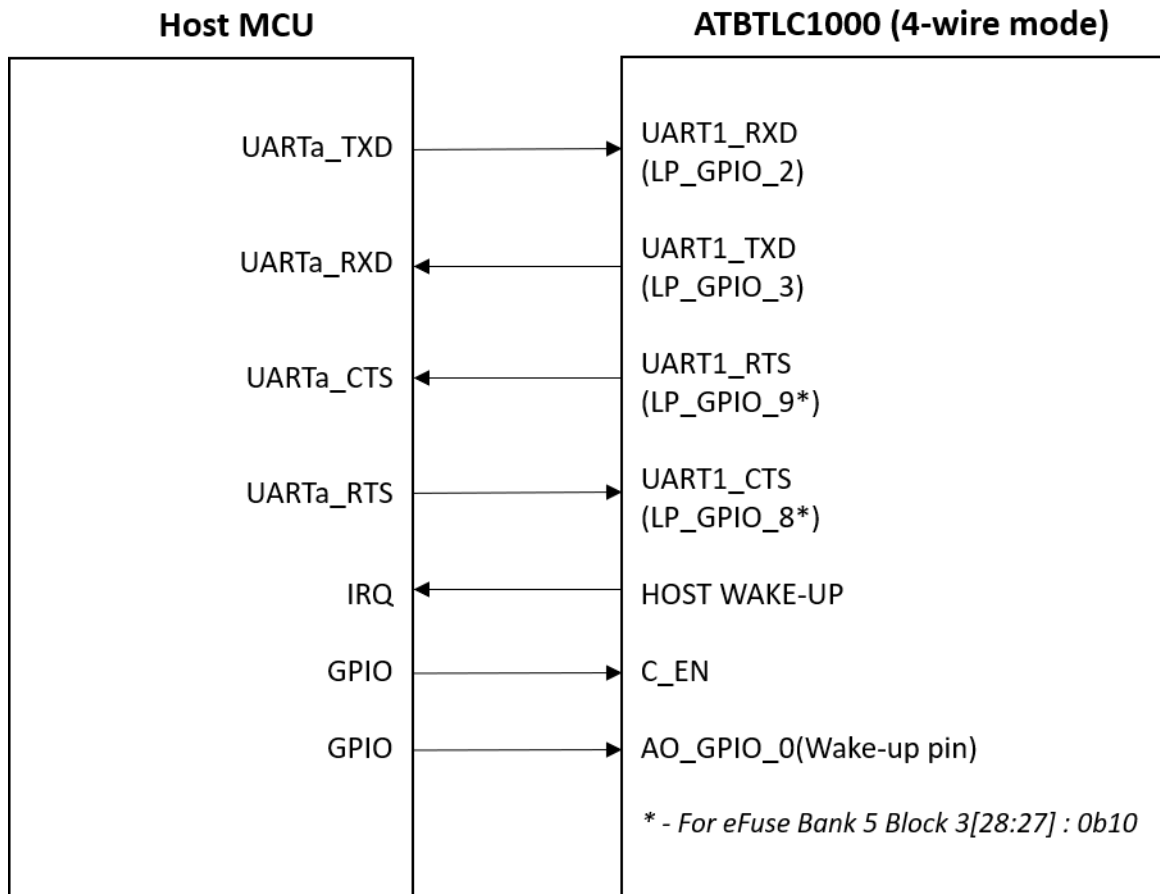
Host MCU

ATBTLC1000 (4-wire mode)

UARTa_TXD

UART1_RXD (LP_GPIO_2)

UARTa_RXD

UART1_TXD (LP_GPIO_3)

UARTa_CTS

UART1_RTS (LP_GPIO_9*)

UARTa_RTS

UART1_CTS (LP_GPIO_8*)

IRQ

HOST WAKE-UP

GPIO

C_EN

GPIO

AO_GPIO_0(Wake-up pin)

* - For eFuse Bank 5 Block 3[28:27] : 0b10